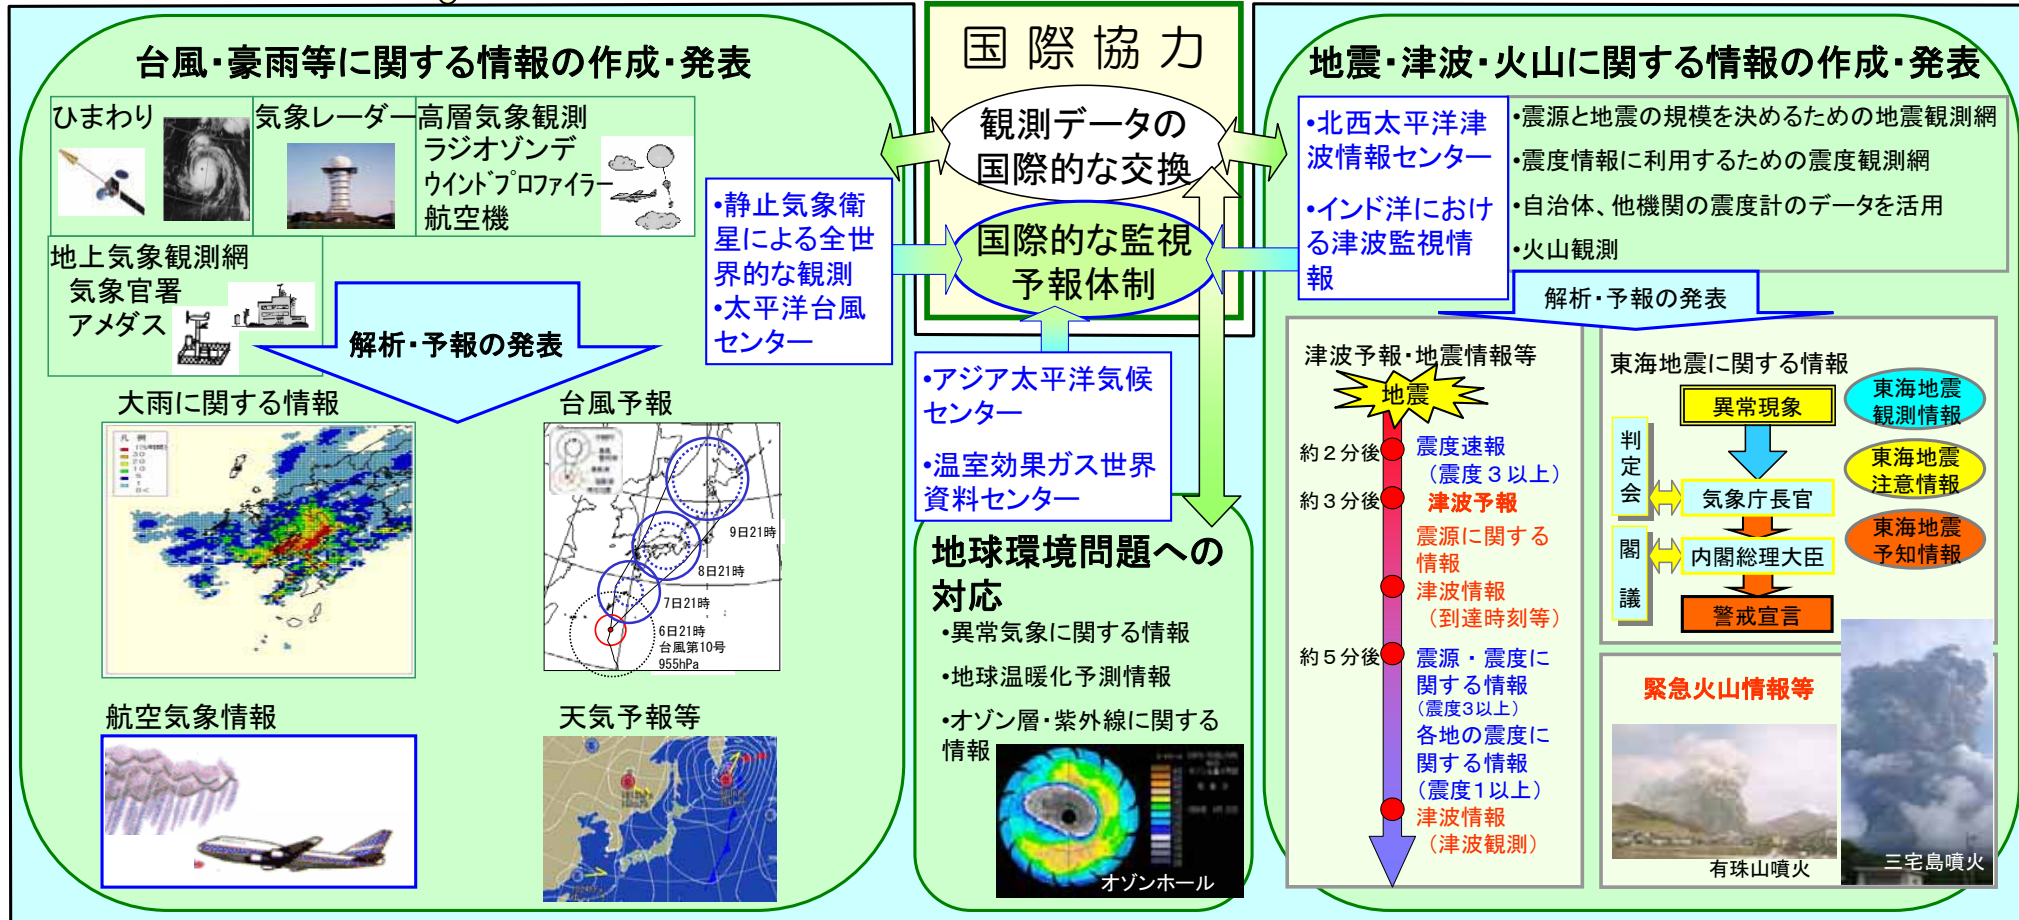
台風・豪雨等に関する情報の作成・発表

ひまわり
気象レーダー
高層気象観測
ラジオゾンデ
ウインドプロファイラー
航空機

地上気象観測網
気象官署
アメダス

解析・予報の発表

•静止気象衛星による全世界的な観測
•太平洋台風センター

大雨に関する情報

台風予報

9日21時
8日21時
7日21時
6日21時
台風第10号
955hPa

航空気象情報

天気予報等

国際協力

観測データの国際的な交換

国際的な監視予報体制

•アジア太平洋気候センター

•温室効果ガス世界資料センター

地球環境問題への対応

•異常気象に関する情報

•地球温暖化予測情報

•オゾン層・紫外線に関する情報

オゾンホール

地震・津波・火山に関する情報の作成・発表

•北西太平洋津波情報センター

•インド洋における津波監視情報

•震源と地震の規模を決めるための地震観測網
•震度情報に利用するための震度観測網
•自治体、他機関の震度計のデータを活用
•火山観測

解析・予報の発表

津波予報・地震情報等

地震

約２分後
震度速報
（震度３以上）
約３分後
津波予報
震源に関する情報
津波情報
（到達時刻等）
約５分後
震源・震度に関する情報
（震度3以上）
各地の震度に関する情報
（震度１以上）
津波情報
（津波観測）

東海地震に関する情報

異常現象
判定会
気象庁長官
閣議
内閣総理大臣
警戒宣言

東海地震観測情報
東海地震注意情報
東海地震予知情報

緊急火山情報等

有珠山噴火
三宅島噴火